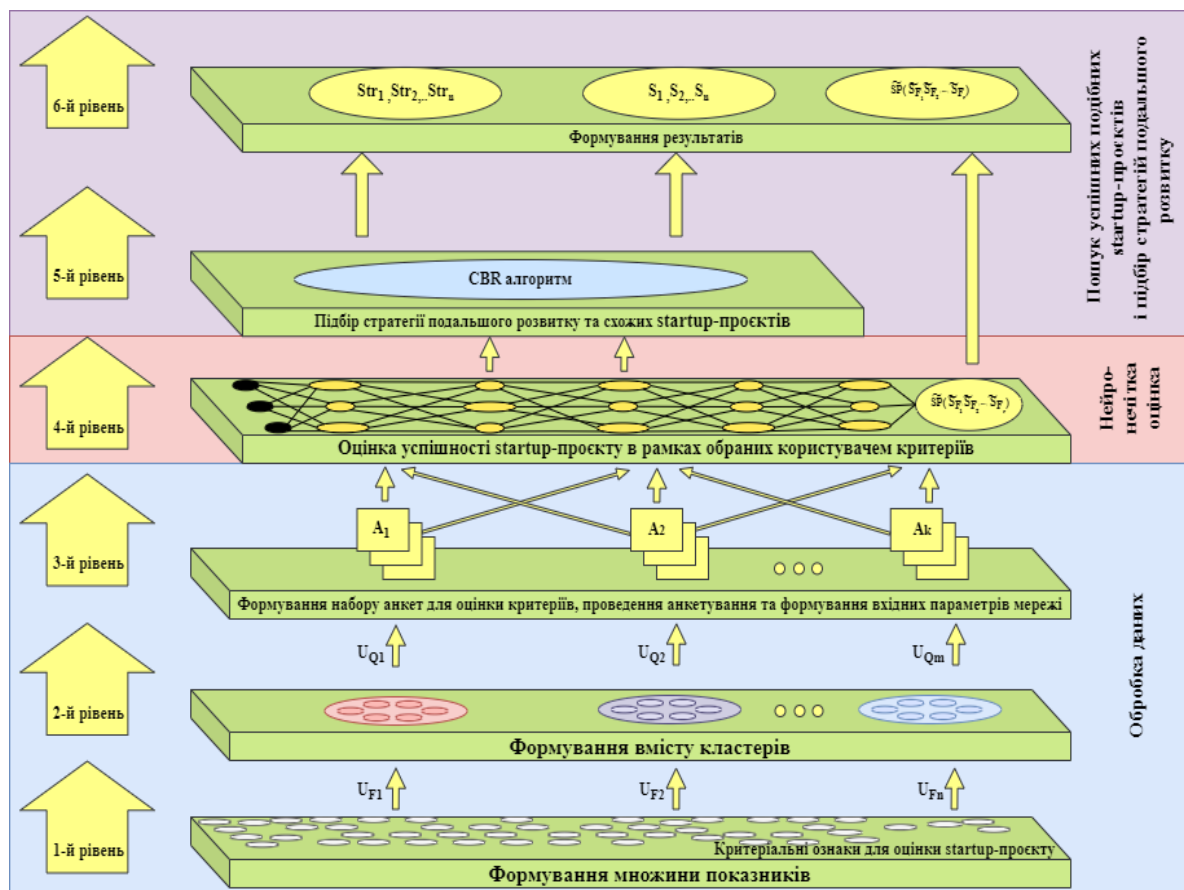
6-й рівень

$Str_1, Str_2, .. Str_n$

$S_1, S_2, .. S_n$

$\tilde{S}P(\tilde{S}_{F_1}, \tilde{S}_{F_2} ... \tilde{S}_{F_t})$

Формування результатів

5-й рівень

CBR алгоритм

Підбір стратегії подальшого розвитку та схожих startup-проєктів

Пошук успішних подібних startup-проєктів і підбір стратегій подальшого розвитку

4-й рівень

$\tilde{S}P(\tilde{S}_{F_1}, \tilde{S}_{F_2} ... \tilde{S}_{F_t})$

Оцінка успішності startup-проєкту в рамках обраних користувачем критеріїв

Нейро-нечітка оцінка

3-й рівень

$A_1$

A2

Ak

Формування набору анкет для оцінки критеріїв, проведення анкетування та формування вхідних параметрів мережі

$U_{Q1}$

$U_{Q2}$

$U_{Qm}$

2-й рівень

Формування вмісту кластерів

$U_{F1}$

$U_{F2}$

$U_{Fn}$

1-й рівень

Критеріальні ознаки для оцінки startup-проєкту

Формування множини показників

Обробка даних